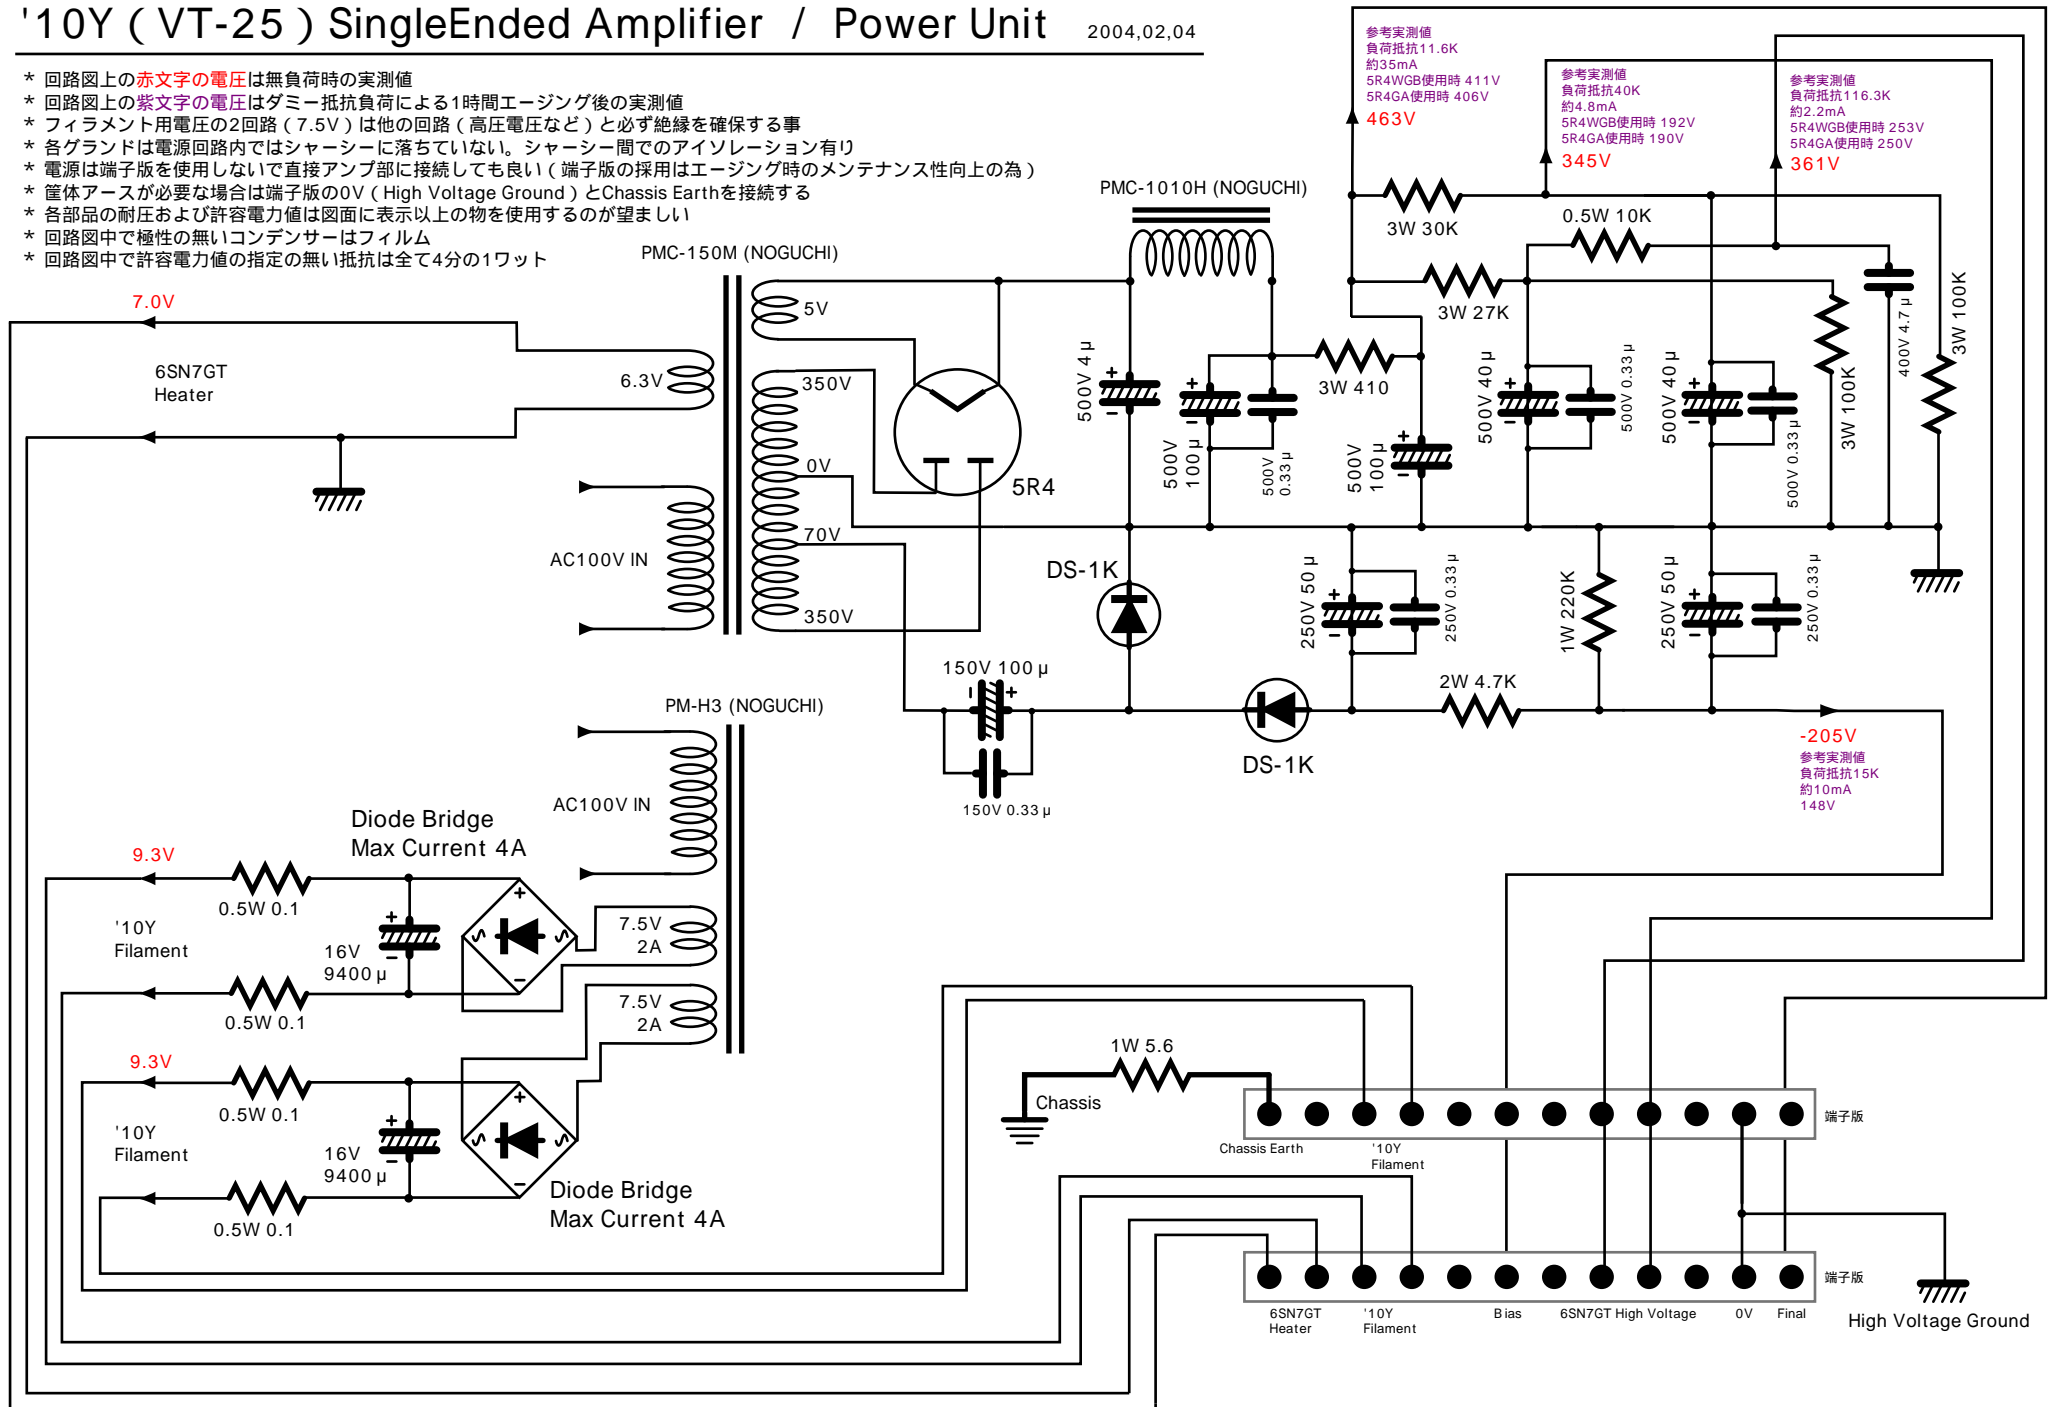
'10Y ( VT-25 ) SingleEnded Amplifier / Power Unit 2004,02,04

* 回路図上の赤文字の電圧は無負荷時の実測値
* 回路図上の紫文字の電圧はダミー抵抗負荷による1時間エージング後の実測値
* フィラメント用電圧の2回路 ( 7.5V ) は他の回路 ( 高圧電圧など ) と必ず絶縁を確保する事
* 各グランドは電源回路内ではシャーシーに落ちていない。シャーシー間でのアイソレーション有り
* 電源は端子版を使用しないで直接アンプ部に接続しても良い ( 端子版の採用はエージング時のメンテナンス性向上の為 )
* 筐体アースが必要な場合は端子版の0V ( High Voltage Ground ) とChassis Earthを接続する
* 各部品の耐圧および許容電力値は図面に表示以上の物を使用するのが望ましい
* 回路図中で極性の無いコンデンサーはフィルム
* 回路図中で許容電力値の指定の無い抵抗は全て4分の1ワット

参考実測値
負荷抵抗11.6K
約35mA
5R4WGB使用時 411V
5R4GA使用時 406V
463V

参考実測値
負荷抵抗40K
約4.8mA
5R4WGB使用時 192V
5R4GA使用時 190V
345V

参考実測値
負荷抵抗116.3K
約2.2mA
5R4WGB使用時 253V
5R4GA使用時 250V
361V

PMC-1010H (NOGUCHI)
3W 30K
0.5W 10K
3W 27K
PMC-150M (NOGUCHI)
7.0V
5V
6SN7GT
Heater
6.3V
350V
0V
70V
350V
AC100V IN
5R4
500V 4μ
500V 100μ
500V 0.33μ
3W 410
500V 100μ
500V 40μ
500V 0.33μ
500V 40μ
500V 0.33μ
3W 100K
400V 4.7μ
3W 100K
DS-1K
250V 50μ
250V 0.33μ
1W 220K
250V 50μ
250V 0.33μ
150V 100μ
150V 0.33μ
DS-1K
2W 4.7K
-205V
参考実測値
負荷抵抗15K
約10mA
148V
PM-H3 (NOGUCHI)
AC100V IN
Diode Bridge
Max Current 4A
9.3V
0.5W 0.1
'10Y
Filament
16V
9400μ
0.5W 0.1
7.5V
2A
7.5V
2A
9.3V
0.5W 0.1
'10Y
Filament
16V
9400μ
0.5W 0.1
Diode Bridge
Max Current 4A
1W 5.6
Chassis
Chassis Earth
'10Y
Filament
端子版
端子版
6SN7GT
Heater
'10Y
Filament
Bias
6SN7GT High Voltage
0V
Final
High Voltage Ground